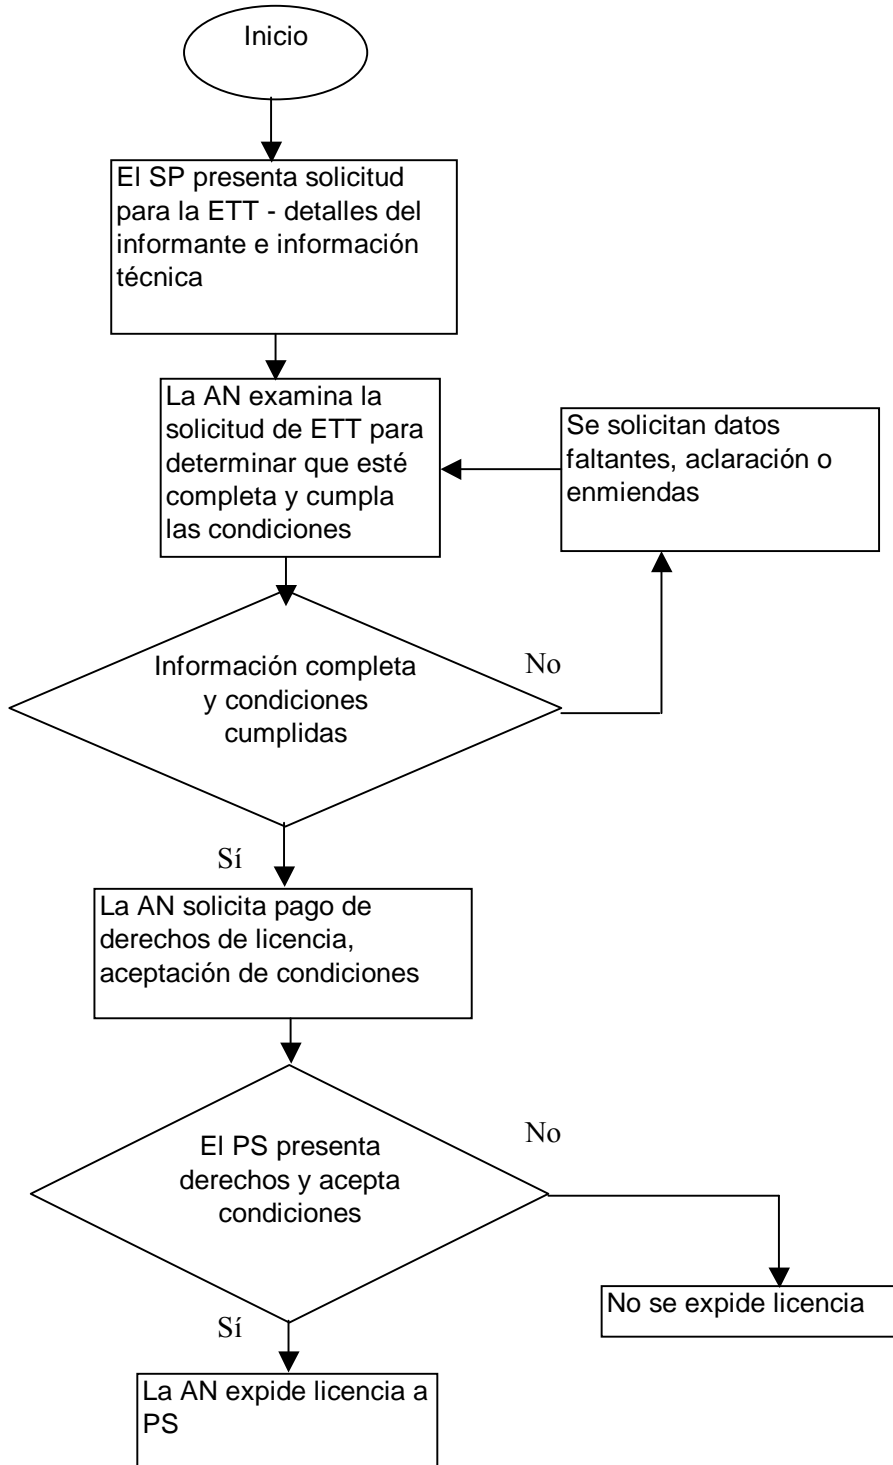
Inicio

El SP presenta solicitud para la ETT - detalles del informante e información técnica

La AN examina la solicitud de ETT para determinar que esté completa y cumpla las condiciones

Se solicitan datos faltantes, aclaración o enmiendas

Información completa y condiciones cumplidas

No

Sí

La AN solicita pago de derechos de licencia, aceptación de condiciones

El PS presenta derechos y acepta condiciones

No

No se expide licencia

Sí

La AN expide licencia a PS